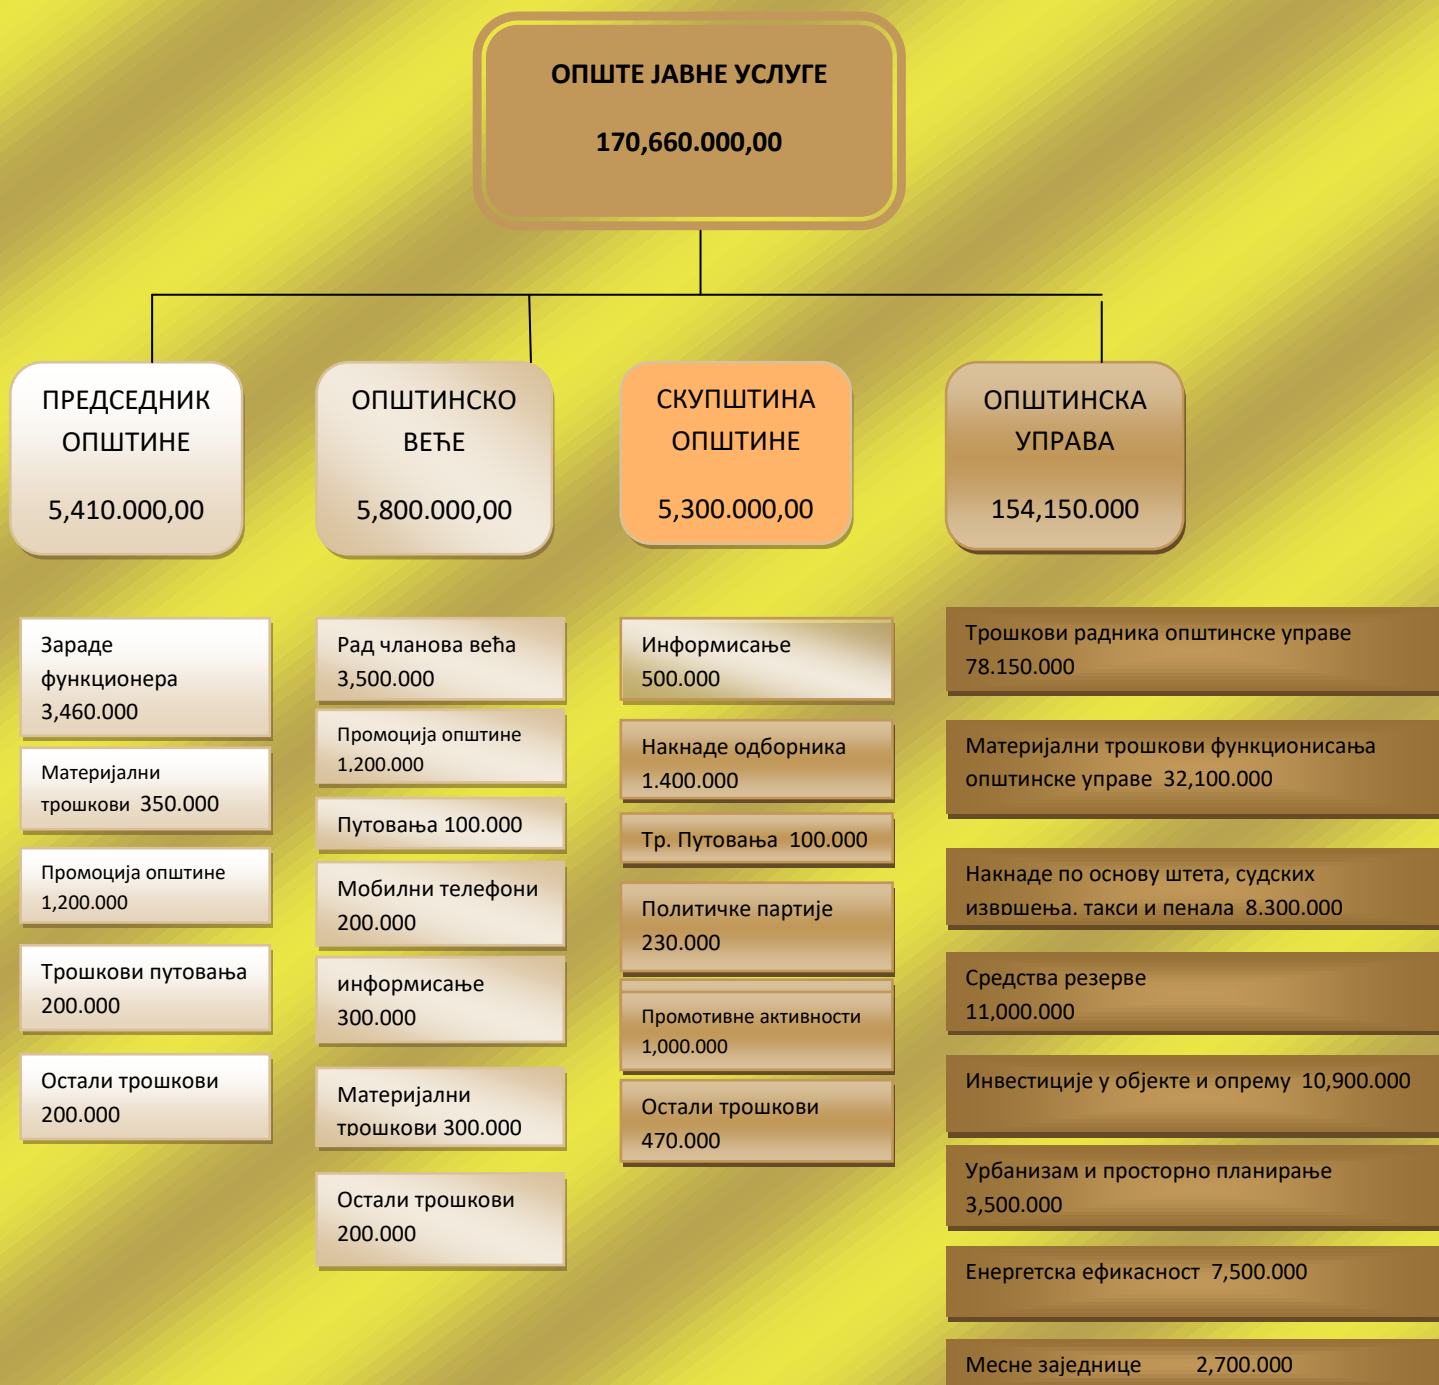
ОПШТЕ ЈАВНЕ УСЛУГЕ

170,660.000,00

ПРЕДСЕДНИК ОПШТИНЕ

5,410.000,00

ОПШТИНСКО ВЕЋЕ

5,800.000,00

СКУПШТИНА ОПШТИНЕ

5,300.000,00

ОПШТИНСКА УПРАВА

154,150.000

Зараде функционера 3,460.000

Материјални трошкови 350.000

Промоција општине 1,200.000

Трошкови путовања 200.000

Остали трошкови 200.000

Рад чланова већа 3,500.000

Промоција општине 1,200.000

Путовања 100.000

Мобилни телефони 200.000

информисање 300.000

Материјални трошкови 300.000

Остали трошкови 200.000

Информисање 500.000

Накнаде одборника 1.400.000

Тр. Путовања 100.000

Политичке партије 230.000

Промотивне активности 1,000.000

Остали трошкови 470.000

Трошкови радника општинске управе 78.150.000

Материјални трошкови функционисања општинске управе 32,100.000

Накнаде по основу штета, судских извршења, такси и пенала 8.300.000

Средства резерве 11,000.000

Инвестиције у објекте и опрему 10,900.000

Урбанизам и просторно планирање 3,500.000

Енергетска ефикасност 7,500.000

Месне заједнице 2,700.000